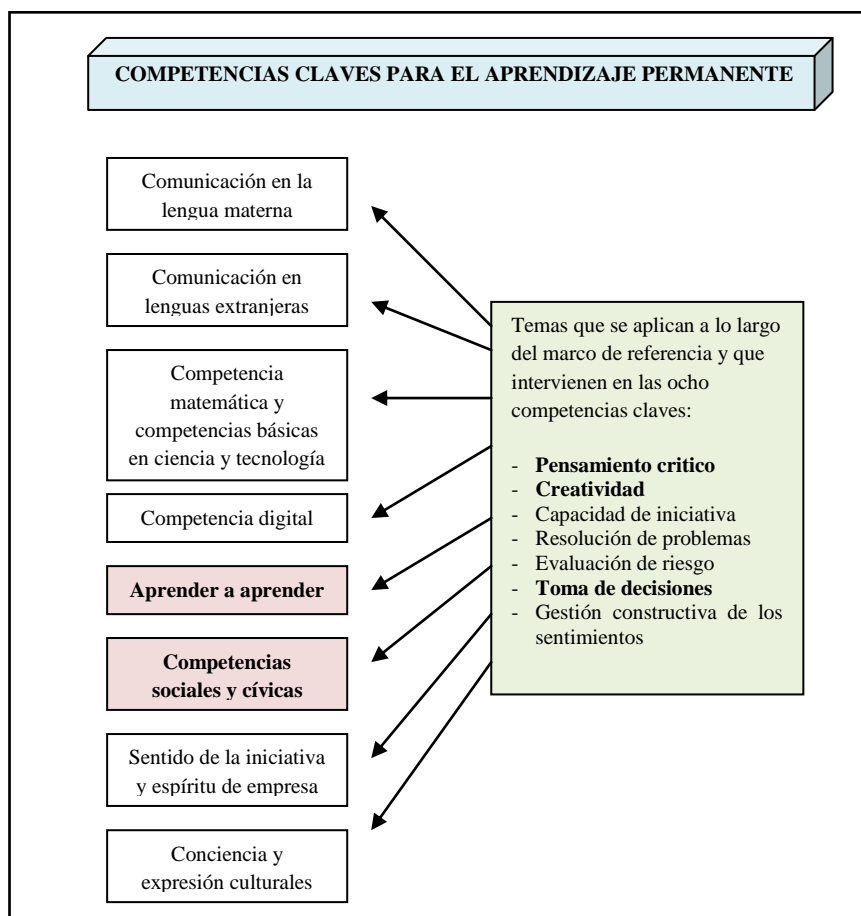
COMPETENCIAS CLAVES PARA EL APRENDIZAJE PERMANENTE

Comunicación en la lengua materna

Comunicación en lenguas extranjeras

Competencia matemática y competencias básicas en ciencia y tecnología

Competencia digital

Aprender a aprender

Competencias sociales y cívicas

Sentido de la iniciativa y espíritu de empresa

Conciencia y expresión culturales

Temas que se aplican a lo largo del marco de referencia y que intervienen en las ocho competencias claves:

- Pensamiento critico
- Creatividad
- Capacidad de iniciativa
- Resolución de problemas
- Evaluación de riesgo
- Toma de decisiones
- Gestión constructiva de los sentimientos